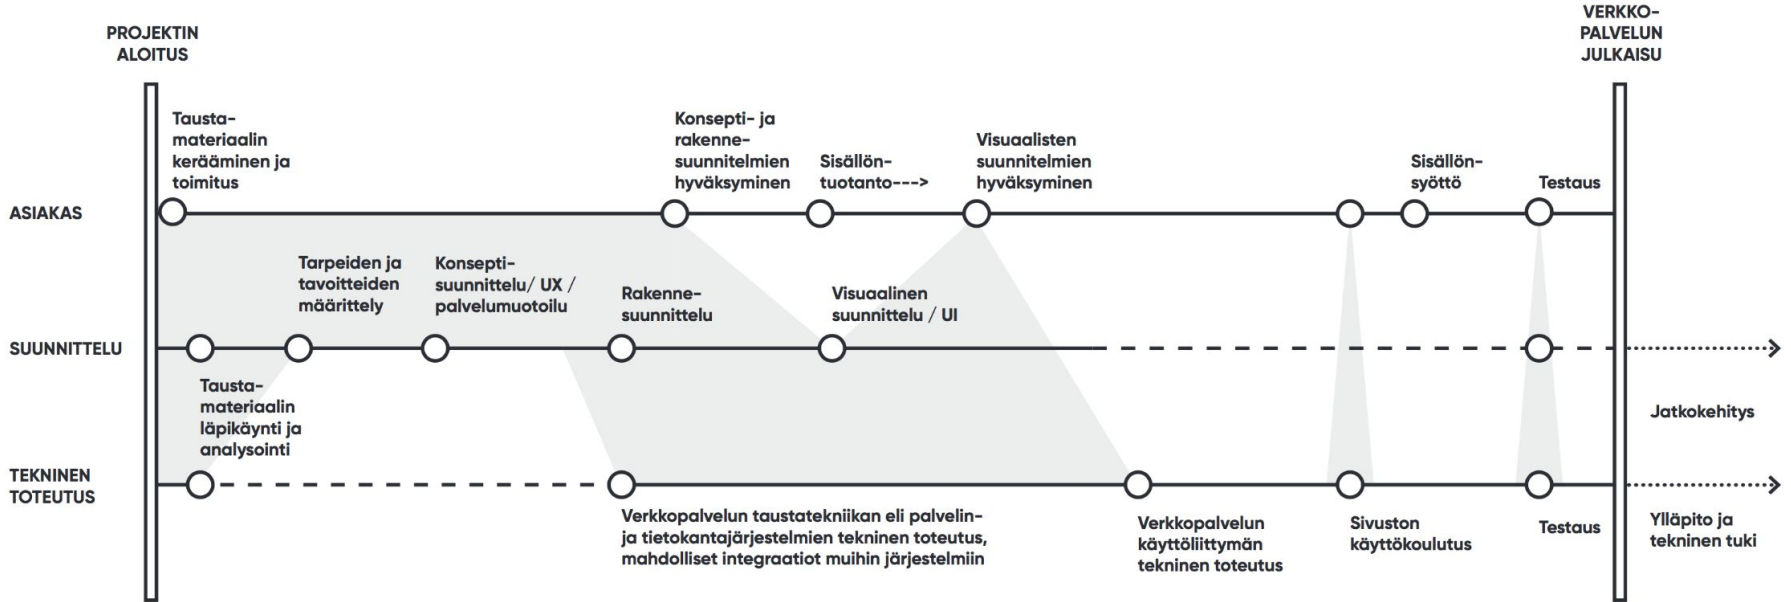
PROJEKTIN ALOITUS

VERKKO-PALVELUN JULKAISU

ASIAKAS

Tausta-materiaalin kerääminen ja toimitus

Konsepti- ja rakenne-suunnitelmien hyväksyminen

Sisällön-tuotanto--->

Visuaalisten suunnitelmien hyväksyminen

Sisällön-syöttö

Testaus

SUUNNITTELU

Tarpeiden ja tavoitteiden määrittely

Konsepti-suunnittelu/ UX / palvelumuotoilu

Rakenne-suunnittelu

Visuaalinen suunnittelu / UI

Tausta-materiaalin läpikäynti ja analysointi

Jatkokehitys

TEKNINEN TOTEUTUS

Verkkopalvelun taustatekniikan eli palvelin- ja tietokantajärjestelmien tekninen toteutus, mahdolliset integraatiot muihin järjestelmiin

Verkkopalvelun käyttöliittymän tekninen toteutus

Sivuston käyttökoulutus

Testaus

Ylläpito ja tekninen tuki